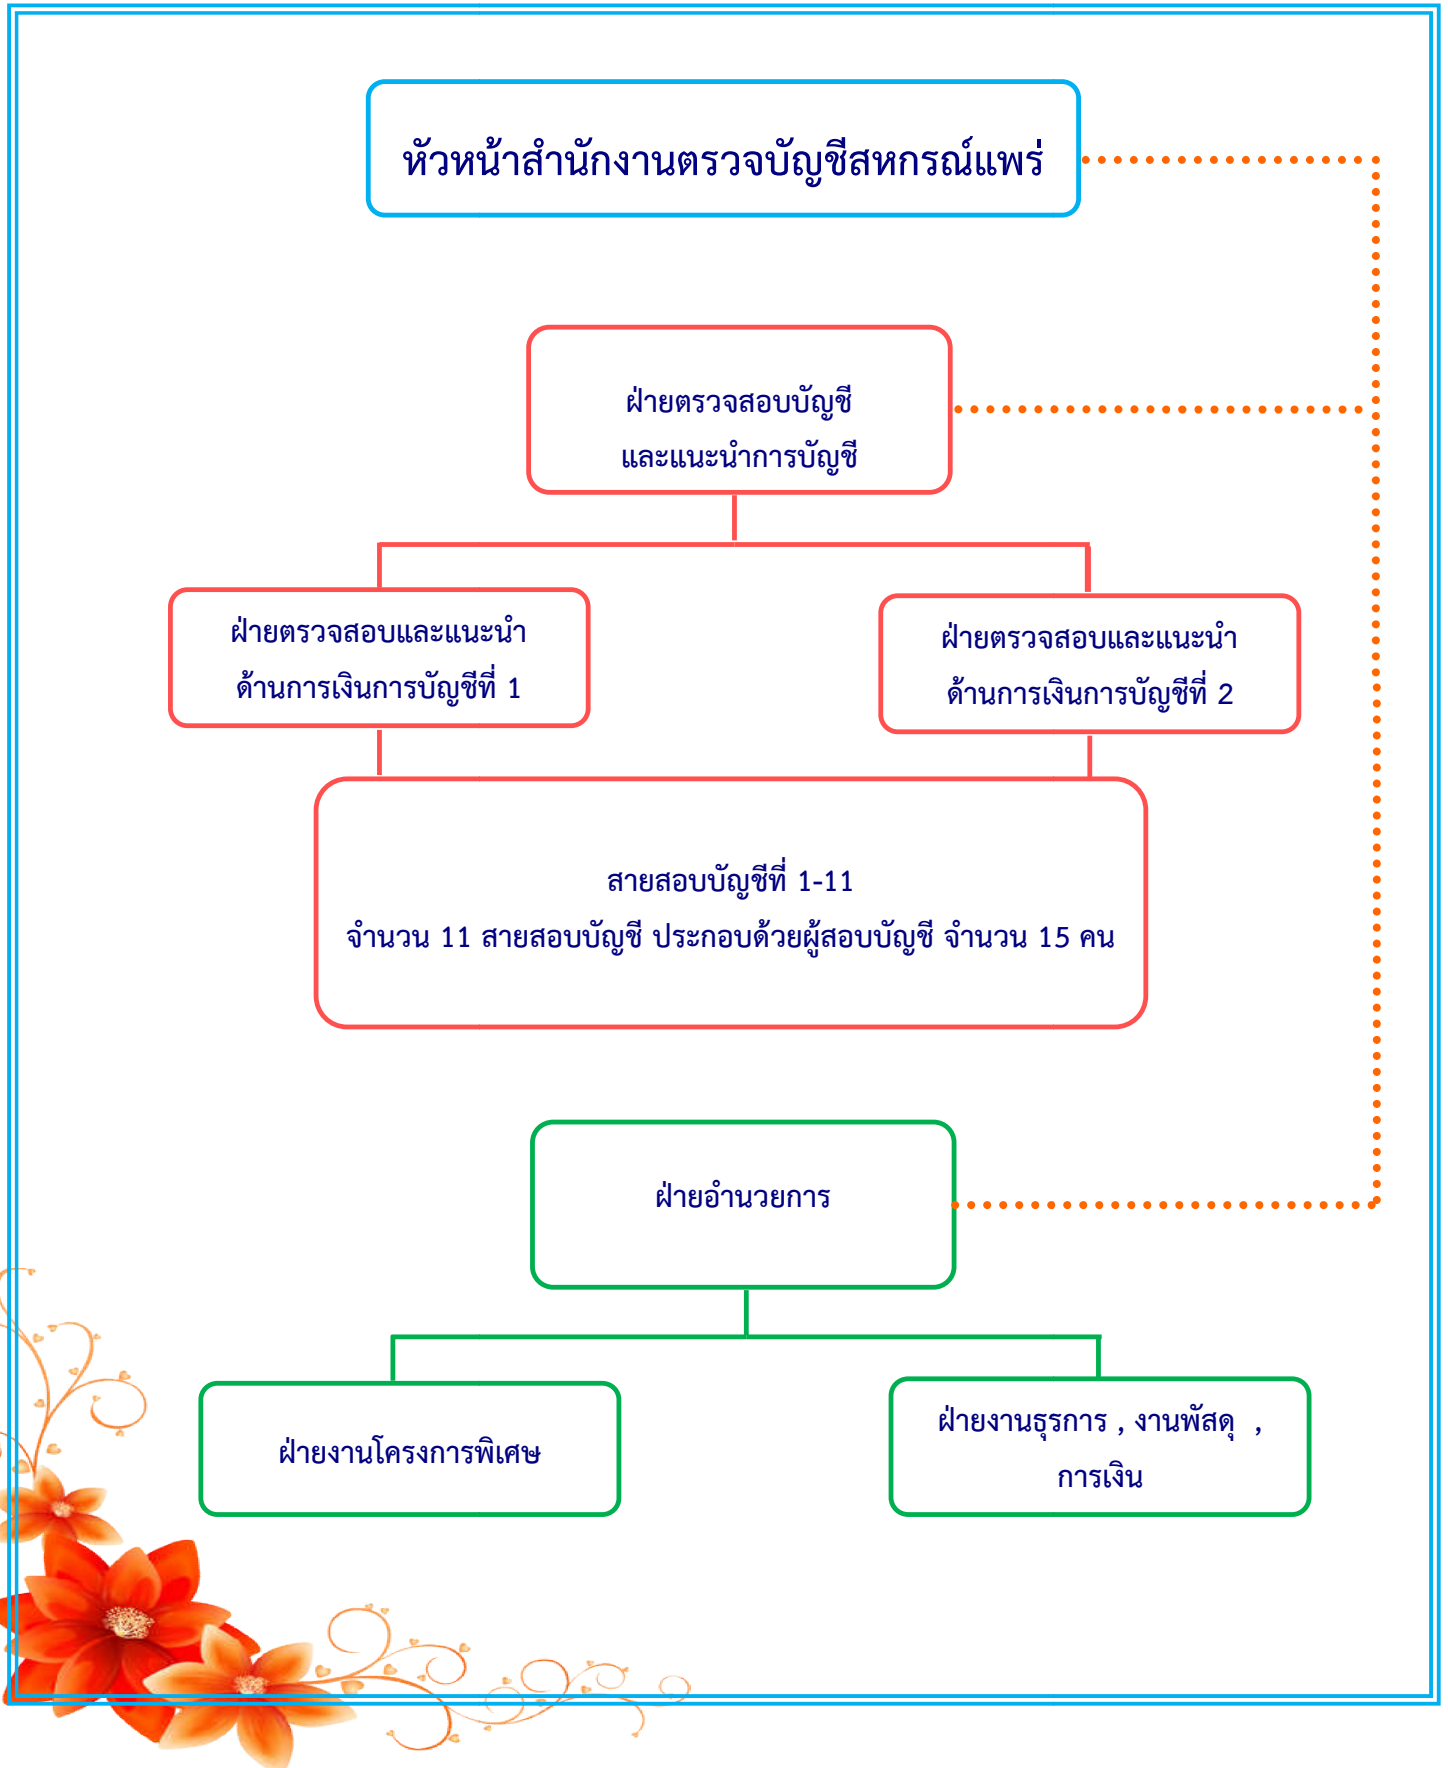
หัวหน้าสำนักงานตรวจบัญชีสหกรณ์แพร่

ฝ่ายตรวจสอบบัญชี
และแนะนำการบัญชี

ฝ่ายตรวจสอบและแนะนำ
ด้านการเงินการบัญชีที่ 1

ฝ่ายตรวจสอบและแนะนำ
ด้านการเงินการบัญชีที่ 2

สายสอบบัญชีที่ 1-11
จำนวน 11 สายสอบบัญชี ประกอบด้วยผู้สอบบัญชี จำนวน 15 คน

ฝ่ายอำนวยการ

ฝ่ายงานโครงการพิเศษ

ฝ่ายงานธุรการ , งานพัสดุ ,
การเงิน